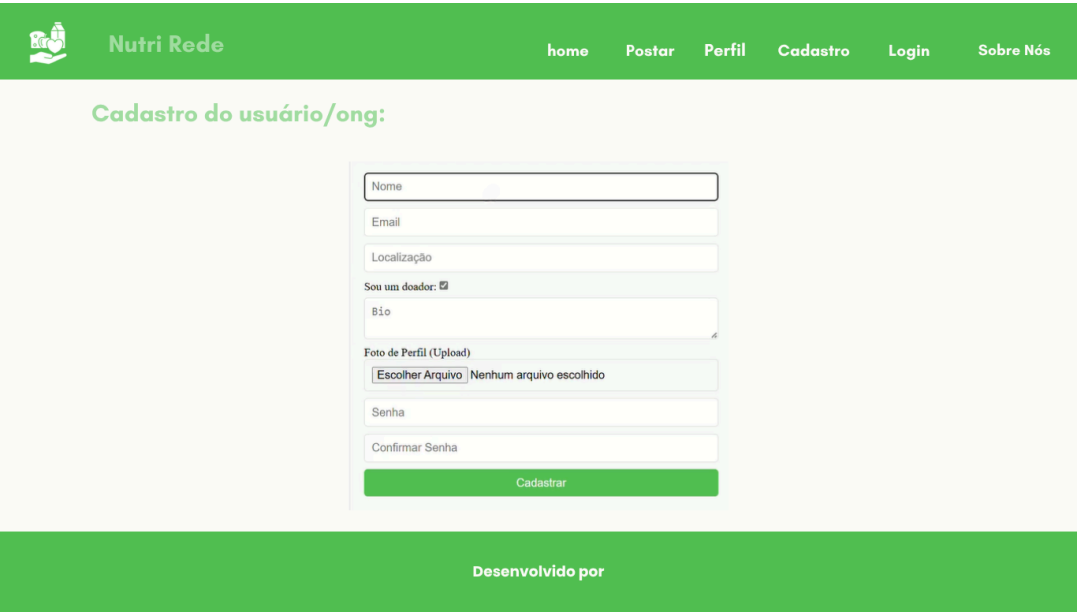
Nutri Rede

home Postar Perfil Cadastro Login Sobre Nós

Cadastro do usuário/ong:

Nome

Email

Localização

Sou um doador:

Bio

Foto de Perfil (Upload)

Escolher Arquivo Nenhum arquivo escolhido

Senha

Confirmar Senha

Cadastrar

Desenvolvido por